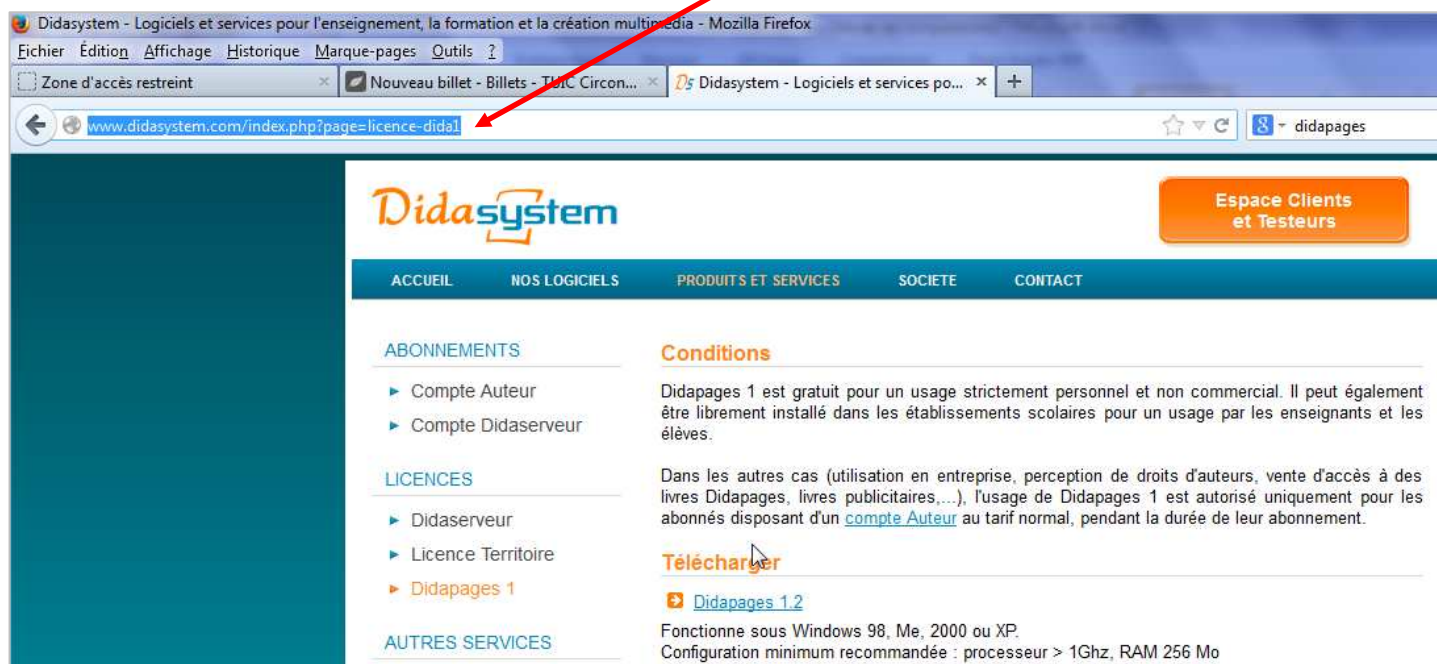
Didasystem - Logiciels et services pour l'enseignement, la formation et la création multimédia - Mozilla Firefox

Fichier Édition Affichage Historique Marque-pages Outils ?

Zone d'accès restreint ×
Nouveau billet - Billets - TUIC Circon... ×
Didasystem - Logiciels et services po... ×
+

www.didasystem.com/index.php?page=licence-dida1

didapages

Didasystem

Espace Clients et Testeurs

ACCUEIL NOS LOGICIELS PRODUITS ET SERVICES SOCIETE CONTACT

ABONNEMENTS
► Compte Auteur
► Compte Didaserveur

LICENCES
► Didaserveur
► Licence Territoire
► Didapages 1

AUTRES SERVICES

Conditions

Didapages 1 est gratuit pour un usage strictement personnel et non commercial. Il peut également être librement installé dans les établissements scolaires pour un usage par les enseignants et les élèves.

Dans les autres cas (utilisation en entreprise, perception de droits d'auteurs, vente d'accès à des livres Didapages, livres publicitaires,...), l'usage de Didapages 1 est autorisé uniquement pour les abonnés disposant d'un compte Auteur au tarif normal, pendant la durée de leur abonnement.

Télécharger

Didapages 1.2

Fonctionne sous Windows 98, Me, 2000 ou XP.
Configuration minimum recommandée : processeur > 1Ghz, RAM 256 Mo